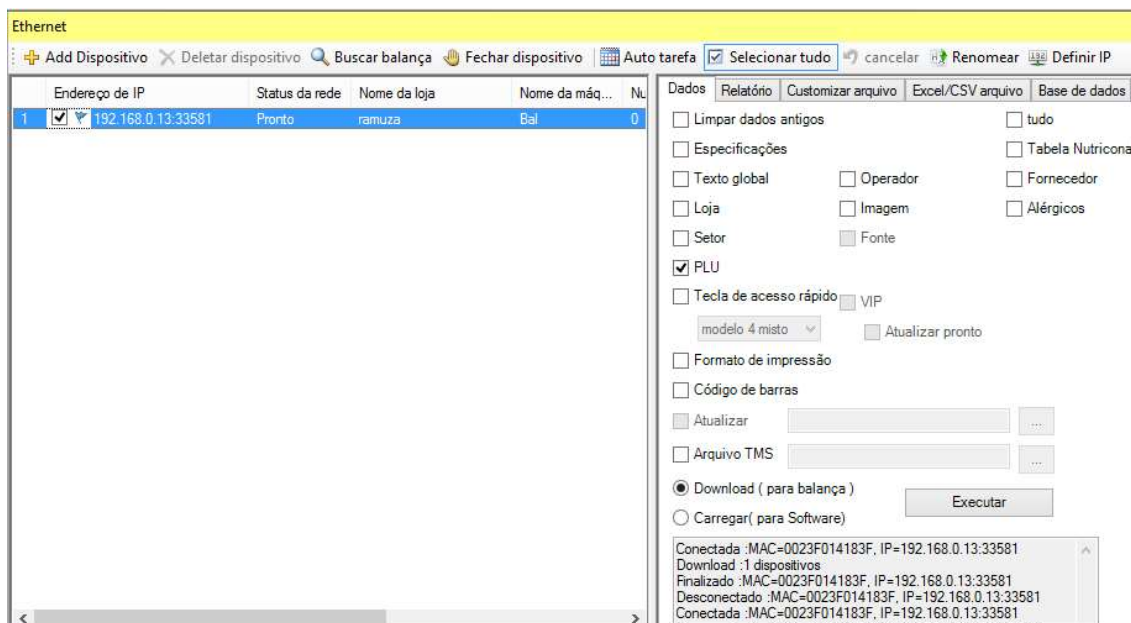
Ethernet

Add Dispositivo Deletar dispositivo Buscar balança Fechar dispositivo Auto tarefa Selecionar tudo cancelar Renomear Definir IP

| | Endereço de IP | Status da rede | Nome da loja | Nome da máq... | Nu |
|---|---|---|---|---|---|
| 1 | 192.168.0.13:33581 | Pronto | ramuza | Bal | 0 |

Dados Relatório Customizar arquivo Excel/CSV arquivo Base de dados

Limpar dados antigos
tudo
Especificações
Tabela Nutricona
Texto global
Operador
Fornecedor
Loja
Imagem
Alérgicos
Setor
Fonte
PLU
Tecla de acesso rápido
VIP
modelo 4 misto
Atualizar pronto
Formato de impressão
Código de barras
Atualizar
...
Arquivo TMS
...
Download ( para balança )
Executar
Carregar( para Software)

Conectada :MAC=0023F014183F, IP=192.168.0.13:33581
Download :1 dispositivos
Finalizado :MAC=0023F014183F, IP=192.168.0.13:33581
Desconectado :MAC=0023F014183F, IP=192.168.0.13:33581
Conectada :MAC=0023F014183F, IP=192.168.0.13:33581